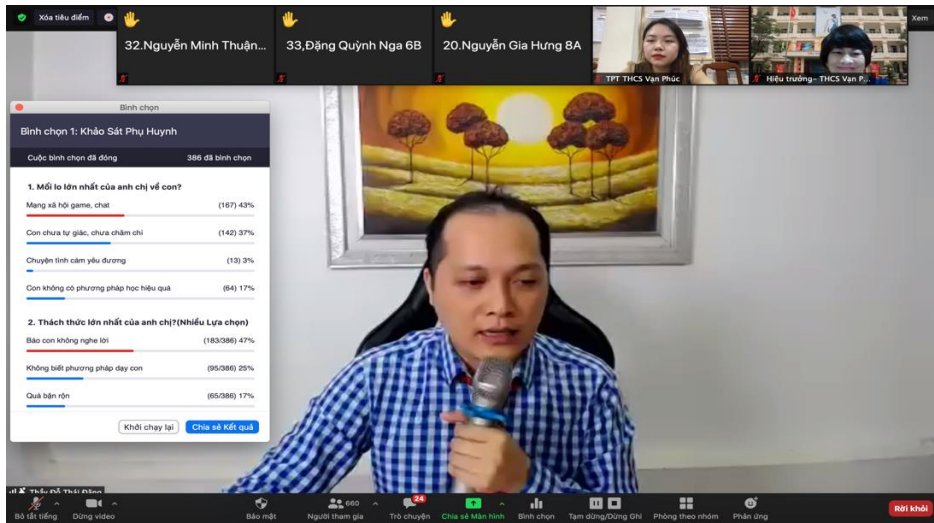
Xóa tiêu điểm

32.Nguyễn Minh Thuận...

33,Đặng Quỳnh Nga 6B

20.Nguyễn Gia Hưng 8A

TPT THCS Vạn Phúc

Hiệu trưởng- THCS Vạn P...

Xem

Bình chọn

Bình chọn 1: Khảo Sát Phụ Huynh

Cuộc bình chọn đã đóng

386 đã bình chọn

1. Mối lo lớn nhất của anh chị về con?

Mạng xã hội game, chat (167) 43%

Con chưa tự giác, chưa chăm chỉ (142) 37%

Chuyện tình cảm yêu đương (13) 3%

Con không có phương pháp học hiệu quả (64) 17%

2. Thách thức lớn nhất của anh chị?(Nhiều Lựa chọn)

Bảo con không nghe lời (183/386) 47%

Không biết phương pháp dạy con (95/386) 25%

Quá bận rộn (65/386) 17%

Khởi chạy lại

Chia sẻ Kết quả

Thầy Đỗ Thái Đăng

Bỏ tắt tiếng

Dừng video

Bảo mật

660

Người tham gia

24

Trò chuyện

Chia sẻ Màn hình

Bình chọn

Tạm dừng/Dừng Ghi

Phòng theo nhóm

Phản ứng

Rời khỏi